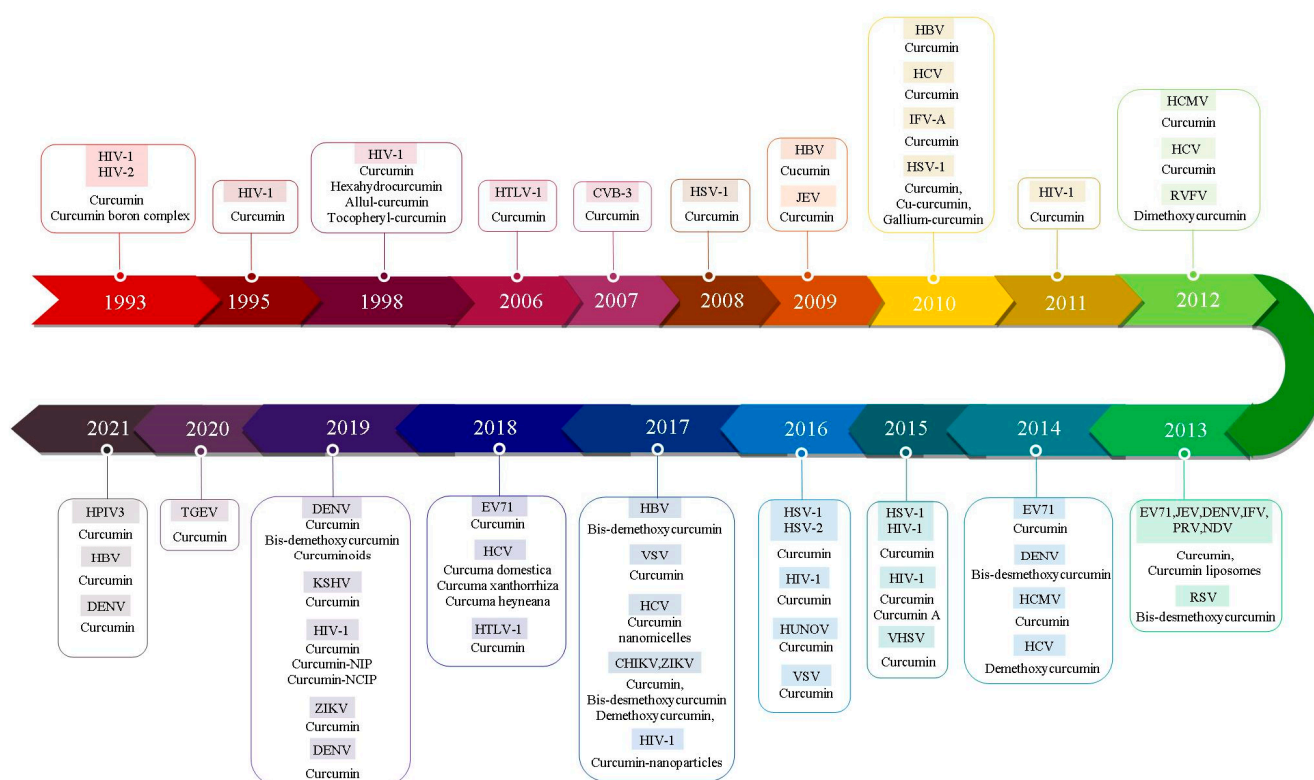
HIV-1
HIV-2
Curcumin
Curcumin boron complex

1993

HIV-1
Curcumin

1995

HIV-1
Curcumin
Hexahydrocurcumin
Allul-curcumin
Tocopheryl-curcumin

1998

HTLV-1
Curcumin

2006

CVB-3
Curcumin

2007

HSV-1
Curcumin

2008

HBV
Curcumin
JEV
Curcumin

2009

HBV
Curcumin
HCV
Curcumin
IFV-A
Curcumin
HSV-1
Curcumin,
Cu-curcumin,
Gallium-curcumin

2010

HIV-1
Curcumin

2011

HCMV
Curcumin
HCV
Curcumin
RVFV
Dimethoxycurcumin

2012

2021

HPIV3
Curcumin
HBV
Curcumin
DENV
Curcumin

2020

TGEV
Curcumin

2019

DENV
Curcumin
Bis-demethoxycurcumin
Curcuminoids
KSHV
Curcumin
HIV-1
Curcumin
Curcumin-NIP
Curcumin-NCIP
ZIKV
Curcumin
DENV
Curcumin

2018

EV71
Curcumin
HCV
Curcuma domestica
Curcuma xanthorrhiza
Curcuma heyneana
HTLV-1
Curcumin

2017

HBV
Bis-demethoxycurcumin
VSV
Curcumin
HCV
Curcumin
nanomicelles
CHIKV,ZIKV
Curcumin,
Bis-desmethoxycurcumin
Demethoxycurcumin,
HIV-1
Curcumin-nanoparticles

2016

HSV-1
HSV-2
Curcumin
HIV-1
Curcumin
HUNOV
Curcumin
VSV
Curcumin

2015

HSV-1
HIV-1
Curcumin
HIV-1
Curcumin
Curcumin A
VHSV
Curcumin

2014

EV71
Curcumin
DENV
Bis-desmethoxycurcumin
HCMV
Curcumin
HCV
Demethoxycurcumin

2013

EV71,JEV,DENV,IFV,
PRV,NDV
Curcumin,
Curcumin liposomes
RSV
Bis-desmethoxycurcumin